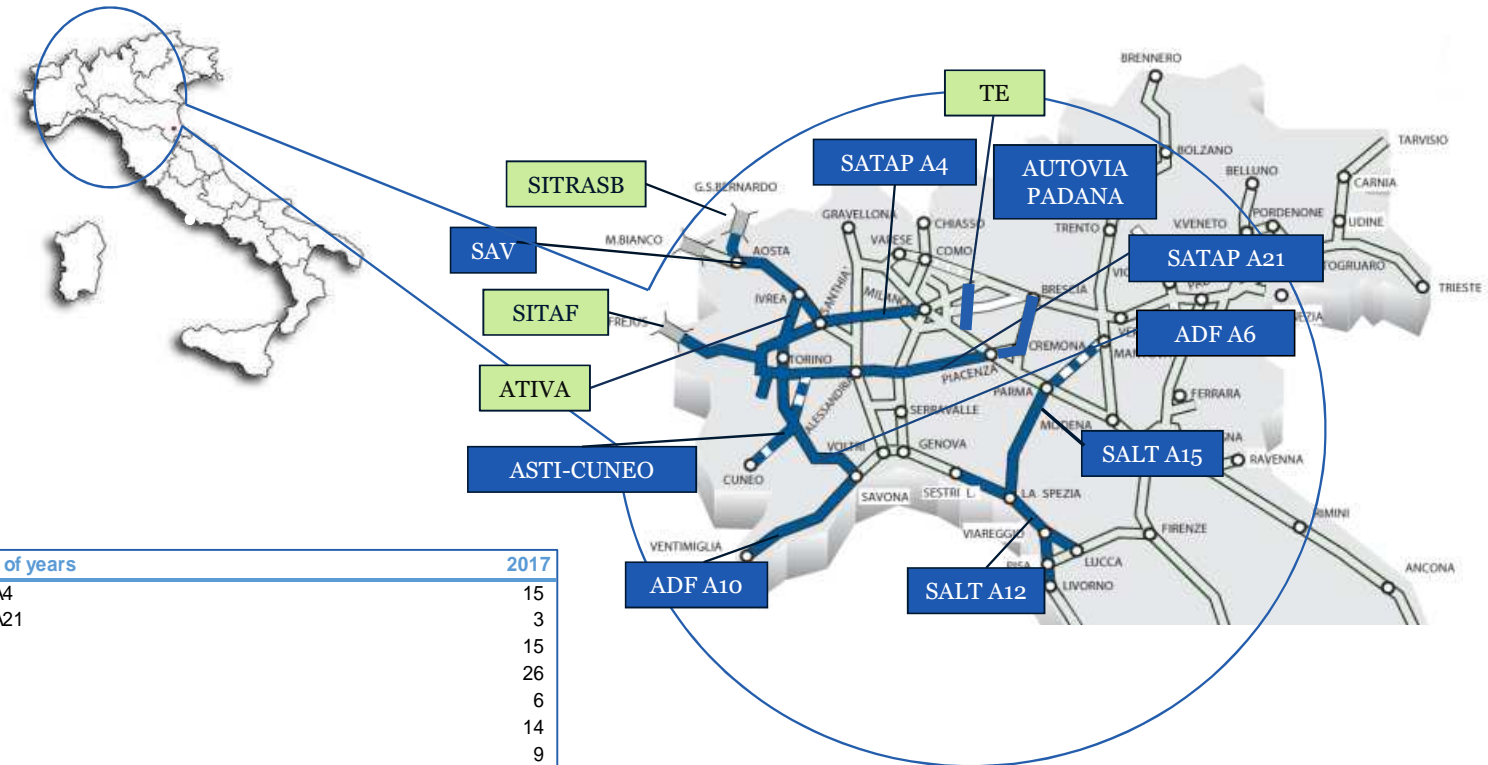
TE
SITRASB
SATAP A4
AUTOVIA PADANA
SAV
SATAP A21
SITAF
ADF A6
ATIVA
ASTI-CUNEO
SALT A15
ADF A10
SALT A12

BRENNERO
BOLZANO
TARVISIO
BELLUNO
CARNIA
G.S.BERNARDO
GRAVELLONA
CHIASSO
TRENTO
V.VENETO
PORDENONE
UDINE
M.BIANCO
AOSTA
VARESE
COMO
TRIESTE
IVREA
MILANO
BRESCIA
FREJUS
TORINO
CREMONA
PIACENZA
PARMA
FERRARA
ALESSANDRIA
SERRAVALLE
MODENA
RAVENNA
GENOVA
VOLTRI
CUNEO
SAVONA
SESTRI L.
LA SPEZIA
RIMINI
VIAREGGIO
FIRENZE
VENTIMIGLIA
LUCCA
PISA
LIVORNO
ANCONA

| of years | 2017 |
|---|---|
| A4 | 15 |
| A21 | 3 |
| | 15 |
| | 26 |
| | 6 |
| | 14 |
| | 9 |